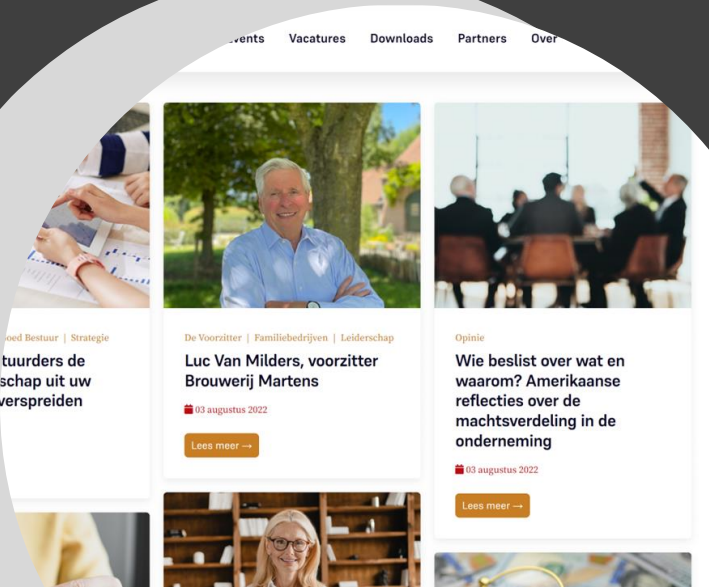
vents Vacatures Downloads Partners Over

oed Bestuur | Strategie

tuurders de schap uit uw verspreiden

De Voorzitter | Familiebedrijven | Leiderschap

Luc Van Milders, voorzitter Brouwerij Martens

03 augustus 2022

Lees meer →

Opinie

Wie beslist over wat en waarom? Amerikaanse reflecties over de machtsverdeling in de onderneming

03 augustus 2022

Lees meer →